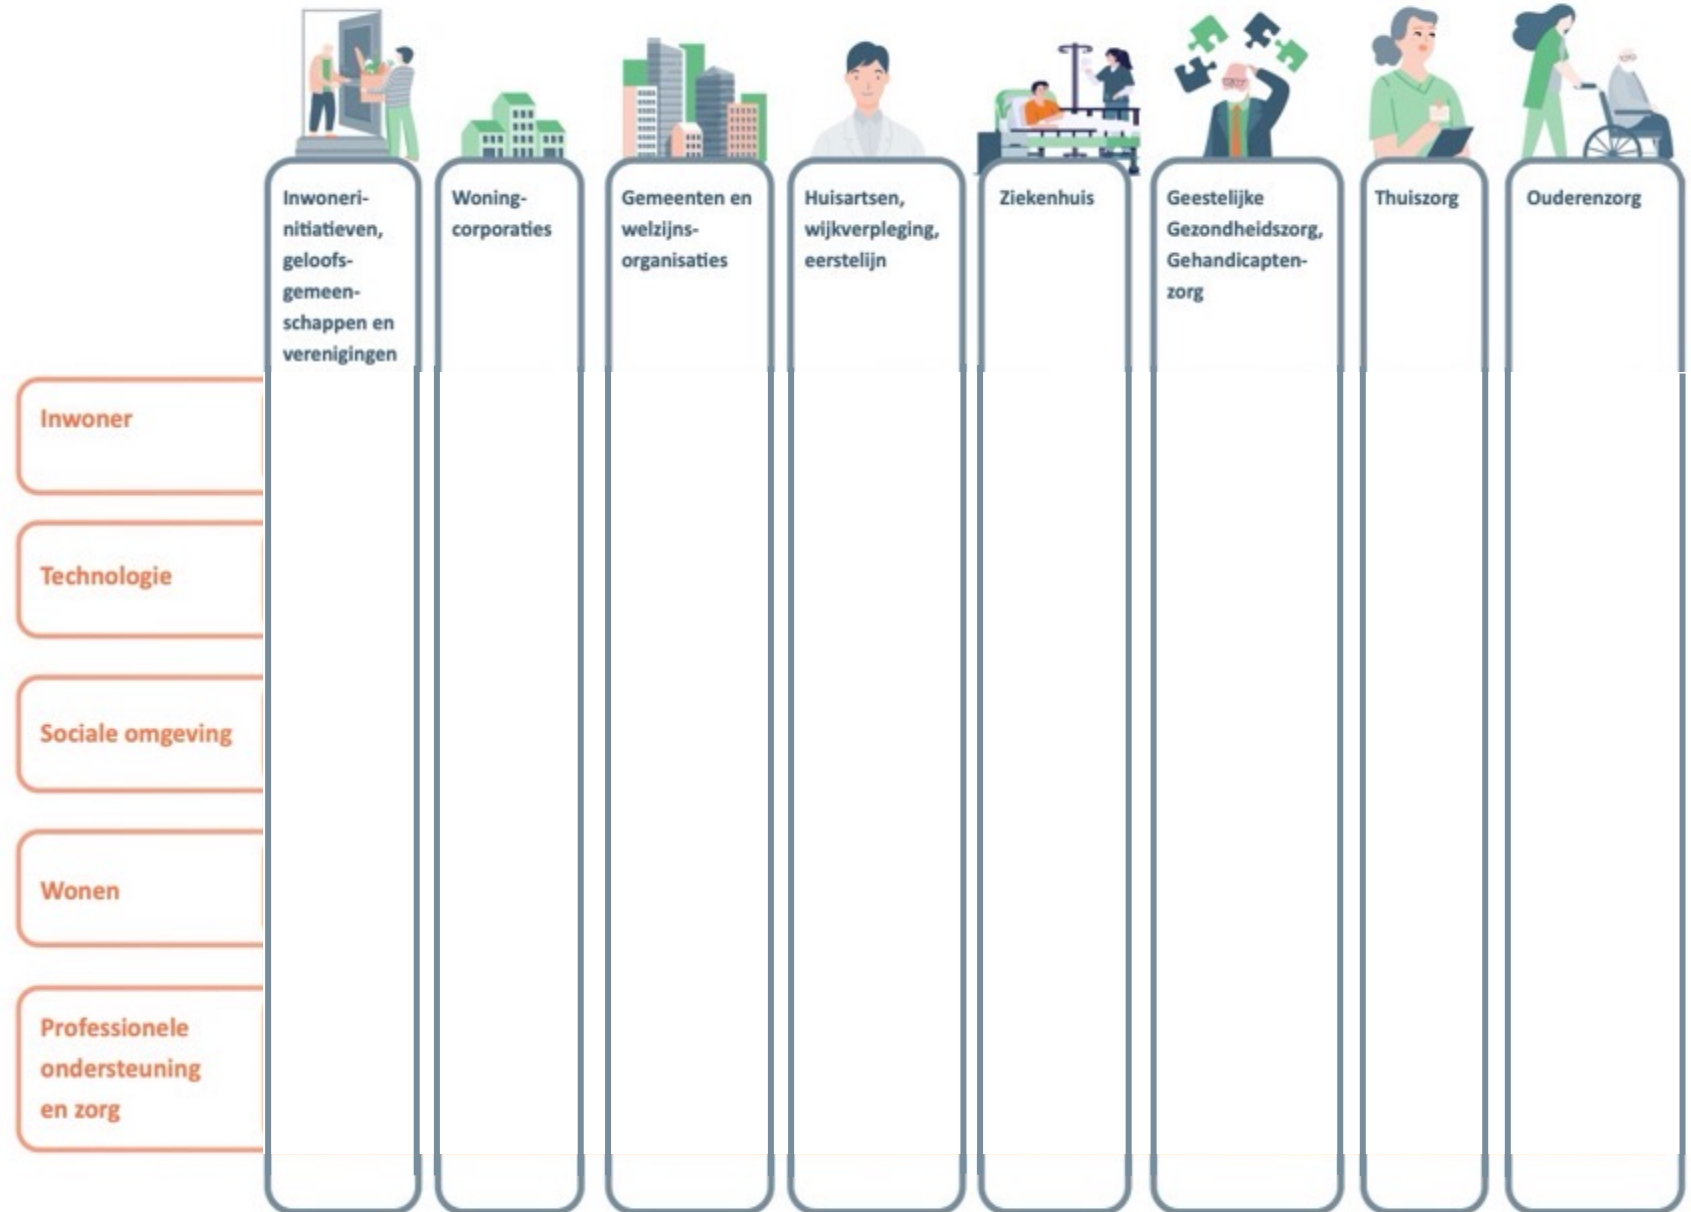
Inwonerinitiatieven, geloofsgemeenschappen en verenigingen

Woningcorporaties

Gemeenten en welzijnsorganisaties

Huisartsen, wijkverpleging, eerstelijn

Ziekenhuis

Geestelijke Gezondheidszorg, Gehandicaptenzorg

Thuiszorg

Ouderenzorg

Inwoner

Technologie

Sociale omgeving

Wonen

Professionele ondersteuning en zorg